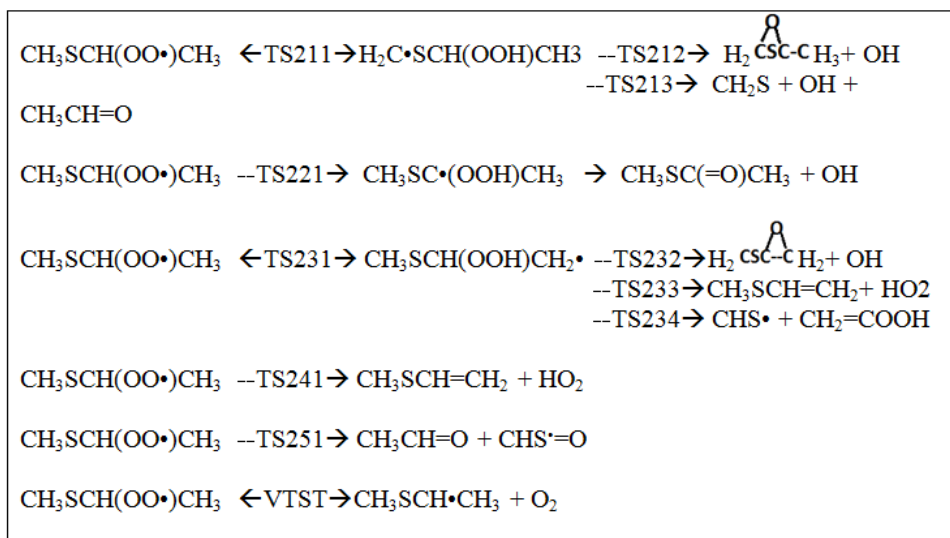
$CH_3SCH(OO\bullet)CH_3$ ←TS211→ $H_2C\bullet SCH(OOH)CH3$ --TS212→ $H_2$ CSC-C $H_3$+ OH
--TS213→ $CH_2S$ + OH + $CH_3CH{=}O$

$CH_3SCH(OO\bullet)CH_3$ --TS221→ $CH_3SC\bullet(OOH)CH_3$ → $CH_3SC(=O)CH_3$ + OH

$CH_3SCH(OO\bullet)CH_3$ ←TS231→ $CH_3SCH(OOH)CH_2\bullet$ --TS232→ $H_2$ CSC--C $H_2$+ OH
--TS233→ $CH_3SCH{=}CH_2$+ HO2
--TS234→ $CHS\bullet$ + $CH_2{=}COOH$

$CH_3SCH(OO\bullet)CH_3$ --TS241→ $CH_3SCH{=}CH_2$ + $HO_2$

$CH_3SCH(OO\bullet)CH_3$ --TS251→ $CH_3CH{=}O$ + $CHS^{\bullet}{=}O$

$CH_3SCH(OO\bullet)CH_3$ ←VTST→ $CH_3SCH\bullet CH_3$ + $O_2$